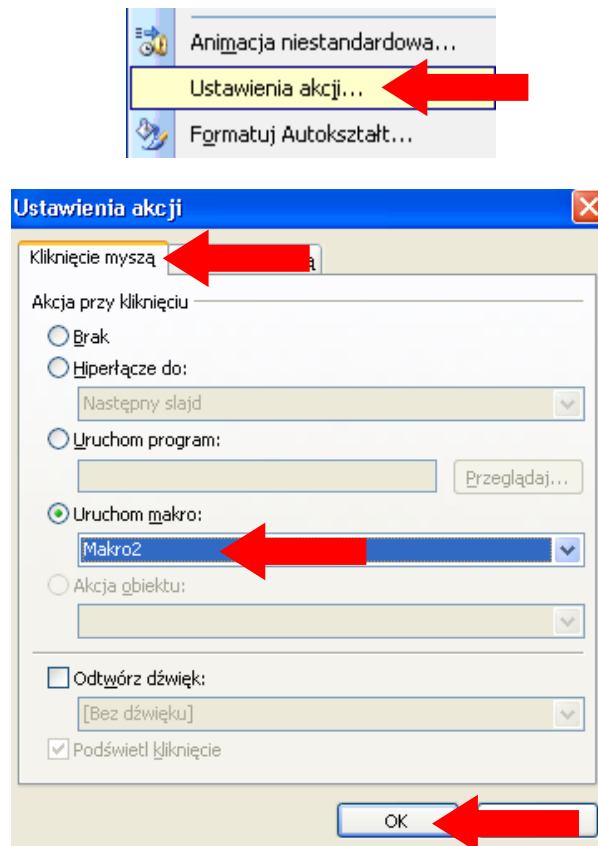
Animacja niestandardowa...
Ustawienia akcji...
Formatuj Autokształt...

Ustawienia akcji

Kliknięcie myszą
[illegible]ą

Akcja przy kliknięciu
Brak
Hiperłącze do:
Następny slajd
Uruchom program:
Przeglądaj...
Uruchom makro:
Makro2
Akcja obiektu:
Odtwórz dźwięk:
[Bez dźwięku]
Podświetl kliknięcie

OK